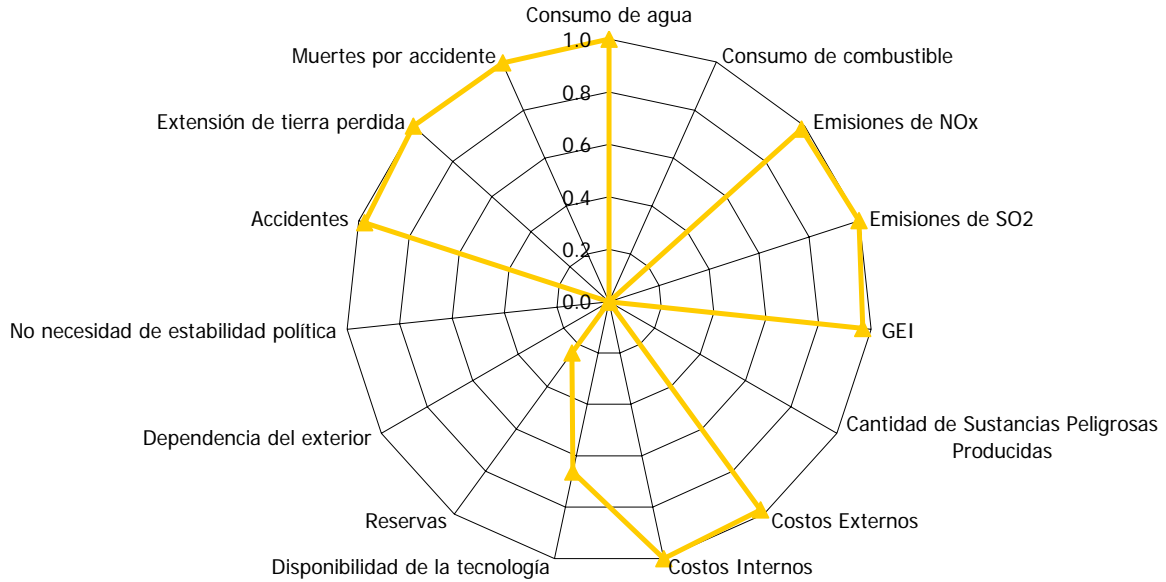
Consumo de agua
1.0
0.8
0.6
0.4
0.2
0.0
Consumo de combustible
Emisiones de NOx
Emisiones de SO2
GEI
Cantidad de Sustancias Peligrosas Producidas
Costos Externos
Costos Internos
Disponibilidad de la tecnología
Reservas
Dependencia del exterior
No necesidad de estabilidad política
Accidentes
Extensión de tierra perdida
Muertes por accidente